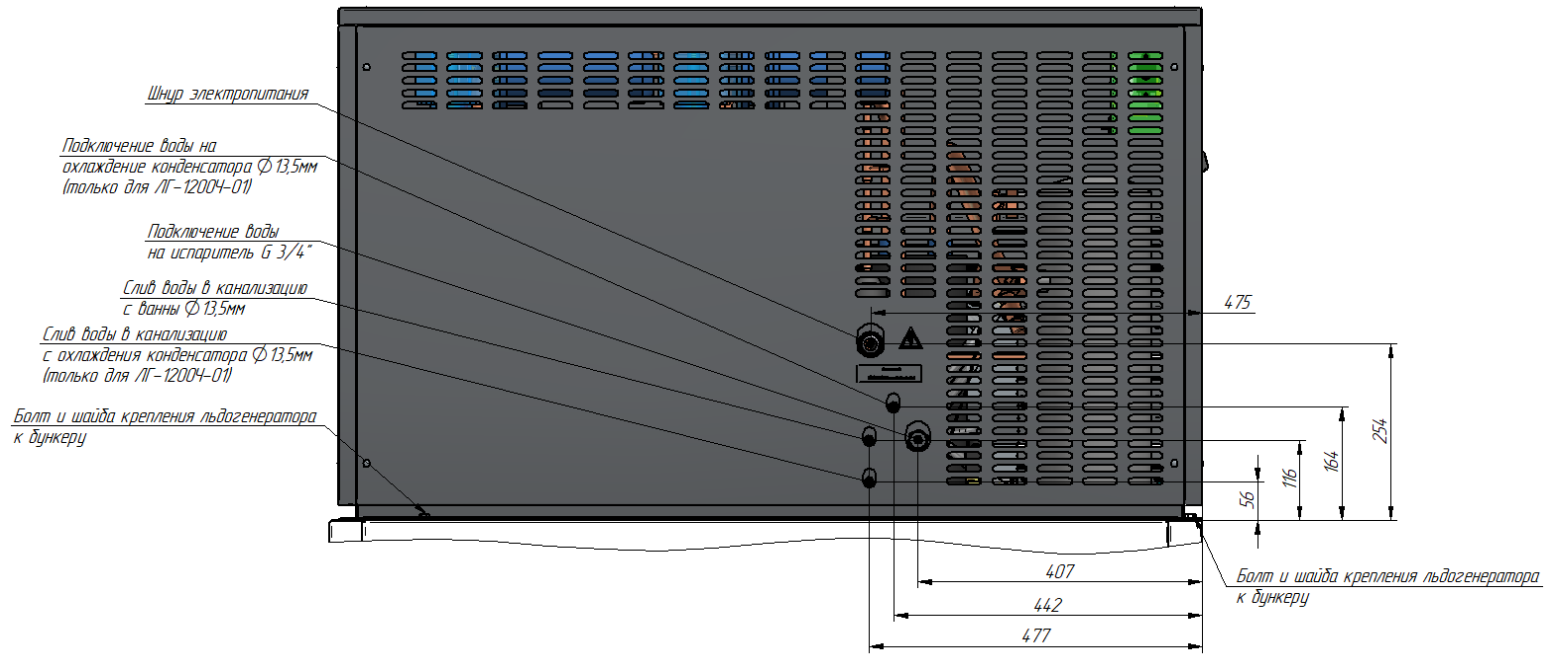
Шнур электропитания

Подключение воды на охлаждение конденсатора Ø 13,5мм (только для ЛГ-1200Ч-01)

Подключение воды на испаритель G 3/4"

Слив воды в канализацию с ванны Ø 13,5мм

Слив воды в канализацию с охлаждения конденсатора Ø 13,5мм (только для ЛГ-1200Ч-01)

Болт и шайба крепления льдогенератора к бункеру

475

254

164

116

56

407

442

477

Болт и шайба крепления льдогенератора к бункеру